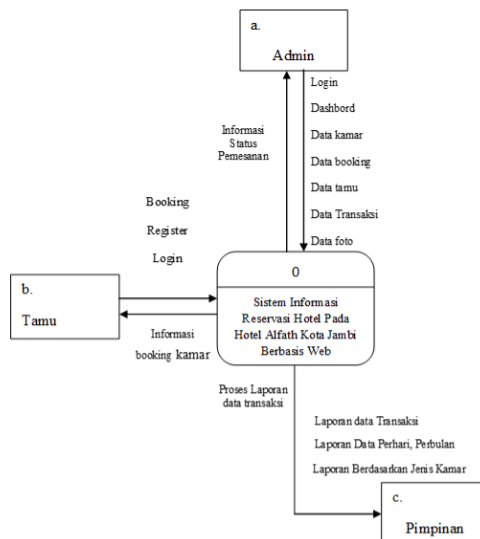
a.
Admin

Login
Dashbord
Data kamar
Data booking
Data tamu
Data Transaksi
Data foto

Informasi Status Pemesanan

Booking
Register
Login

b.
Tamu

0
Sistem Informasi Reservasi Hotel Pada Hotel Alfath Kota Jambi Berbasis Web

Informasi booking kamar

Proses Laporan data transaksi

Laporan data Transaksi
Laporan Data Perhari, Perbulan
Laporan Berdasarkan Jenis Kamar

c.
Pimpinan